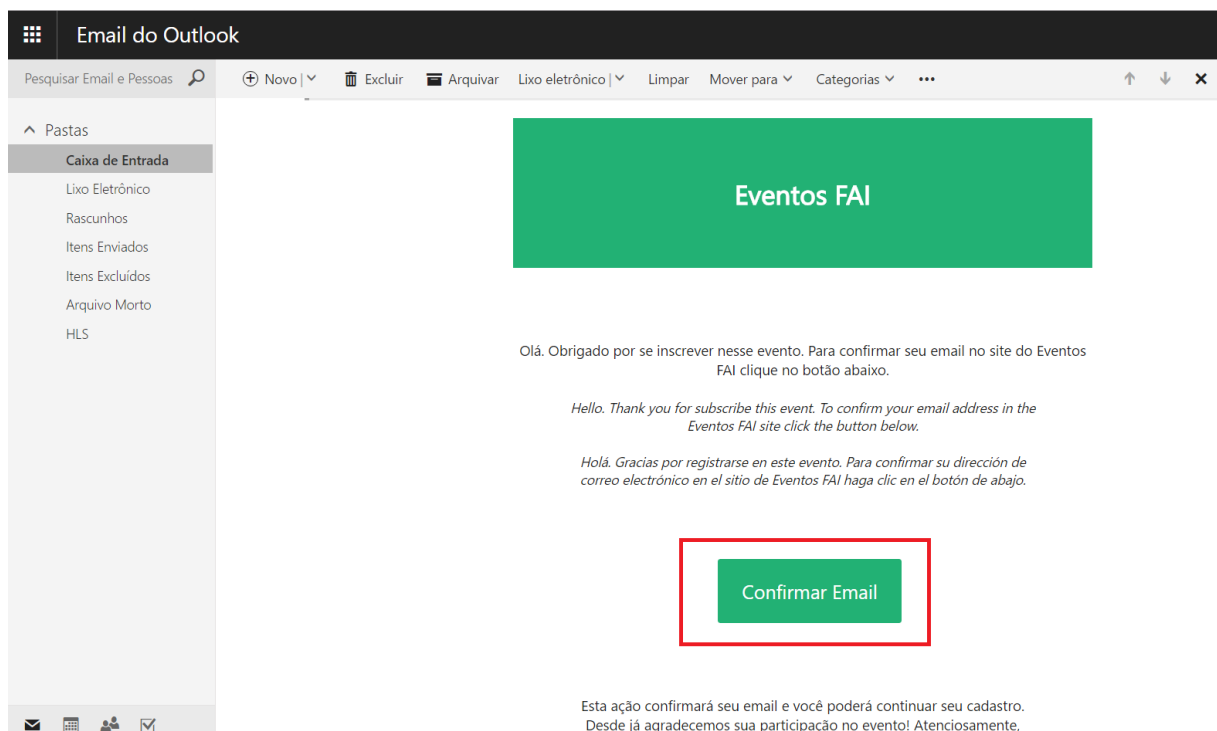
Email do Outlook

Pesquisar Email e Pessoas

Novo | Excluir Arquivar Lixo eletrônico | Limpar Mover para Categorias •••

Pastas
Caixa de Entrada
Lixo Eletrônico
Rascunhos
Itens Enviados
Itens Excluídos
Arquivo Morto
HLS

Eventos FAI

Olá. Obrigado por se inscrever nesse evento. Para confirmar seu email no site do Eventos FAI clique no botão abaixo.

Hello. Thank you for subscribe this event. To confirm your email address in the Eventos FAI site click the button below.

Holá. Gracias por registrarse en este evento. Para confirmar su dirección de correo electrónico en el sitio de Eventos FAI haga clic en el botón de abajo.

Confirmar Email

Esta ação confirmará seu email e você poderá continuar seu cadastro. Desde já agradecemos sua participação no evento! Atenciosamente,